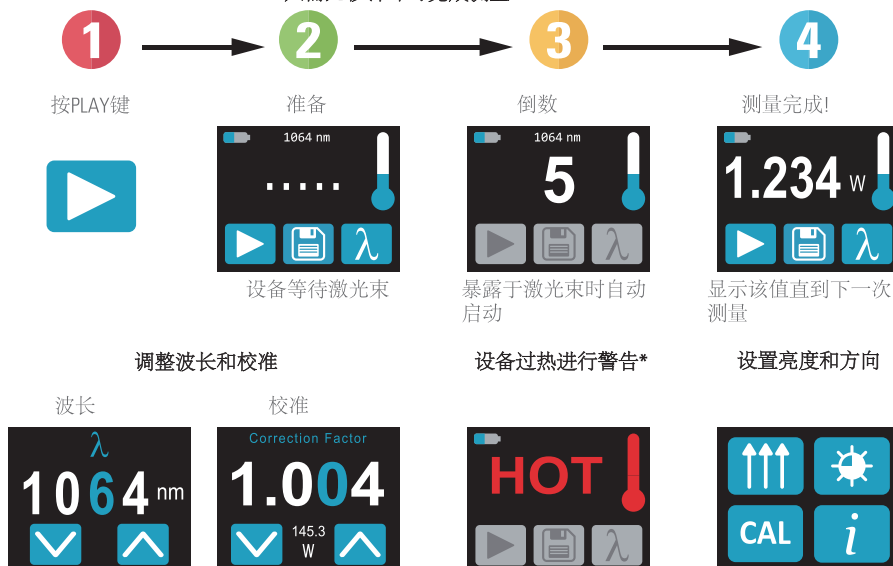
1

2

3

4

按PLAY键

准备

倒数

测量完成!

1064 nm

.....

设备等待激光束

1064 nm

5

暴露于激光束时自动启动

1.234 W

显示该值直到下一次测量

调整波长和校准

设备过热进行警告*

设置亮度和方向

波长

校准

λ

1064 nm

Correction Factor

1.004

145.3 W

HOT

CAL

$i$